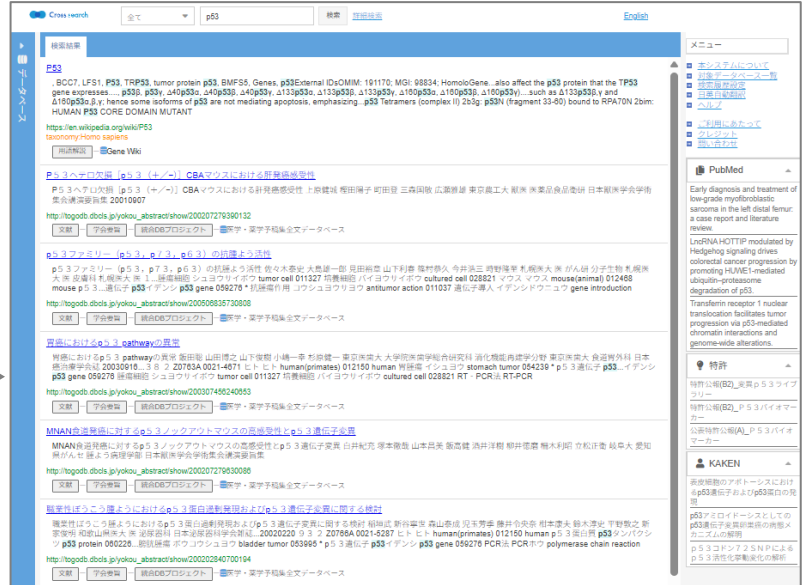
Cross search | 全て | p53 | 検索 | 詳細検索 | English

データベース

検索結果

P53
... BCC7, LFS1, P53, TRP53, tumor protein p53, BMFS5, Genes, p53External IDsOMIM: 191170; MGI: 98834; HomoloGene...also affect the p53 protein that the TP53 gene expresses...., p53β, p53γ, Δ40p53α, Δ40p53β, Δ40p53γ, Δ133p53α, Δ133p53β, Δ133p53γ, Δ160p53α, Δ160p53β, Δ160p53γ)......such as Δ133p53β,γ and Δ160p53α,β,γ; hence some isoforms of p53 are not mediating apoptosis, emphasizing...p53 Tetramers (complex II) 2b3g: p53N (fragment 33-60) bound to RPA70N 2bim: HUMAN P53 CORE DOMAIN MUTANT
https://en.wikipedia.org/wiki/P53
taxonomy:Homo sapiens
用語解説 Gene Wiki

P53ヘテロ欠損［p53（+/-）］CBAマウスにおける肝臓癌感受性
P53ヘテロ欠損［p53（+/-）］CBAマウスにおける肝臓癌感受性 上田健 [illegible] 日本獣医学会学術集会講演要旨集 20010907
http://togodb.dbcls.jp/yokou_abstract/show/200207279390132
文献 学会要旨 統合DBプロジェクト 医学・薬学予稿集全文データベース

p53ファミリー（p53，p73，p63）の抗腫よう活性
p53ファミリー（p53，p73，p63）の抗腫よう活性 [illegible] mouse p53 ... 遺伝子 gene p53 ... antitumor action 011037 遺伝子導入 イデンシドウニュウ gene introduction
http://togodb.dbcls.jp/yokou_abstract/show/200508635730808
文献 学会要旨 統合DBプロジェクト 医学・薬学予稿集全文データベース

胃癌におけるp53 pathwayの異常
胃癌におけるp53 pathwayの異常 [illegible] ヒト human(primates) 012150 human 胃癌 イジュウヨウ stomach tumor 054239 * p53遺伝子 p53 ... イデンシ p53 gene 059278 ... tumor cell 011327 ... cultured cell 028821 RT・PCR法 RT-PCR
http://togodb.dbcls.jp/yokou_abstract/show/200207456240653
文献 学会要旨 統合DBプロジェクト 医学・薬学予稿集全文データベース

MNAN食道発癌に対するp53ノックアウトマウスの高感受性とp53遺伝子変異
MNAN食道発癌に対するp53ノックアウトマウスの高感受性とp53遺伝子変異 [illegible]
http://togodb.dbcls.jp/yokou_abstract/show/200207279630086
文献 学会要旨 統合DBプロジェクト 医学・薬学予稿集全文データベース

膀胱移行上皮腫ようにおけるp53蛋白過剰発現およびp53遺伝子変異に関する検討
膀胱移行上皮腫ようにおけるp53蛋白過剰発現およびp53遺伝子変異に関する検討 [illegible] ... bladder tumor 053995 * p53遺伝子 p53 イデンシ p53 gene 059278 PCR法 PCRホウ polymerase chain reaction
http://togodb.dbcls.jp/yokou_abstract/show/200208480700194
文献 学会要旨 統合DBプロジェクト 医学・薬学予稿集全文データベース

メニュー
本システムについて
対象データベース一覧
検索履歴設定
当事者関係
ヘルプ
ご利用にあたって
クレジット
問い合わせ

PubMed
Early diagnosis and treatment of low-grade myofibroblastic sarcoma in the left distal femur: a case report and literature review.
LncRNA HOTTIP modulated by Hedgehog signaling drives colorectal cancer progression by promoting HUWE1-mediated ubiquitin–proteasome degradation of p53.
Transferrin receptor 1 nuclear translocation facilitates tumor progression via p53-mediated chromatin interactions and genome-wide alterations.

特許
特許公報(B2)_変異p53ライブラリー
特許公報(B2)_p53バイオマーカー
公表特許公報(A)_P53バイオマーカー

KAKEN
表皮細胞のアポトーシスにおけるp53遺伝子およびp53蛋白の発現
p53アミロイドーシスとしてのp53遺伝子変異卵巣癌の病態メカニズムの解明
p53コドン72SNPによるp53活性化制御機構の解明